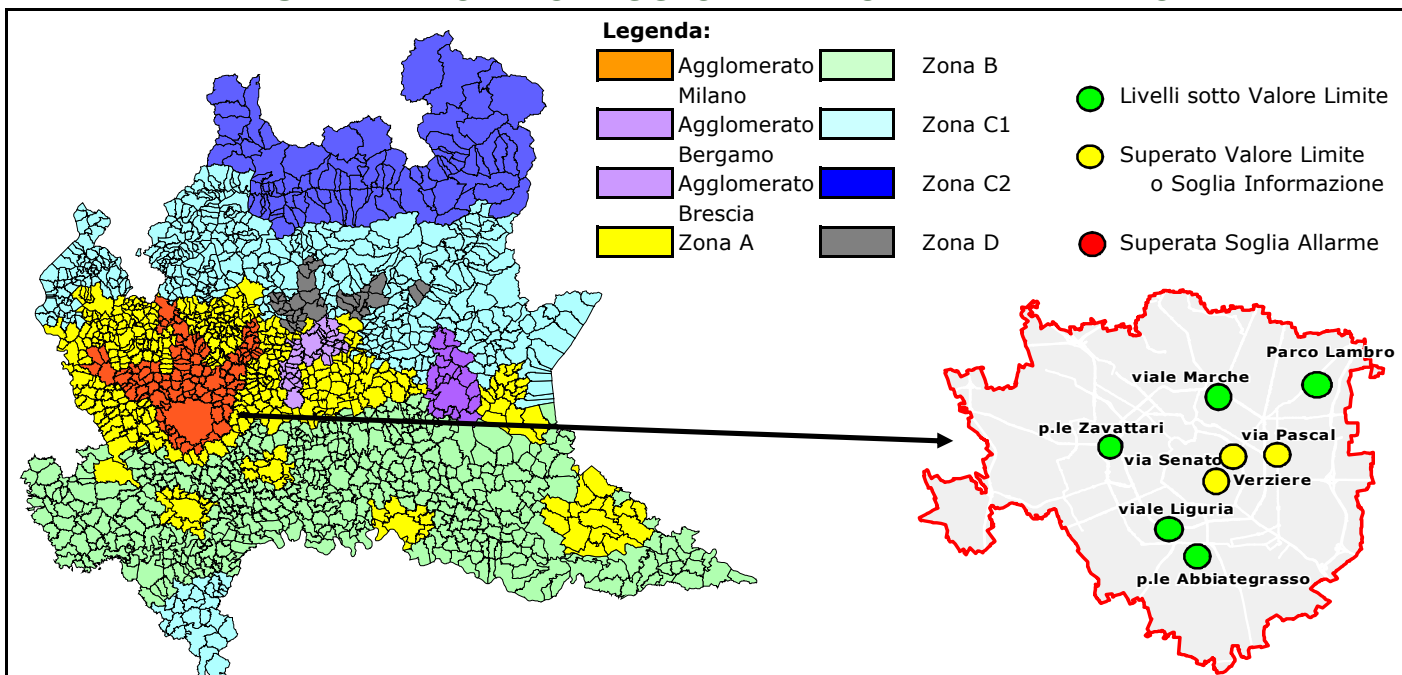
Legenda:

Agglomerato Milano
Agglomerato Bergamo
Agglomerato Brescia
Zona A
Zona B
Zona C1
Zona C2
Zona D

Livelli sotto Valore Limite
Superato Valore Limite o Soglia Informazione
Superata Soglia Allarme

Parco Lambro
viale Marche
p.le Zavattari
via Pascal
via Senato
Verziere
viale Liguria
p.le Abbiategrasso